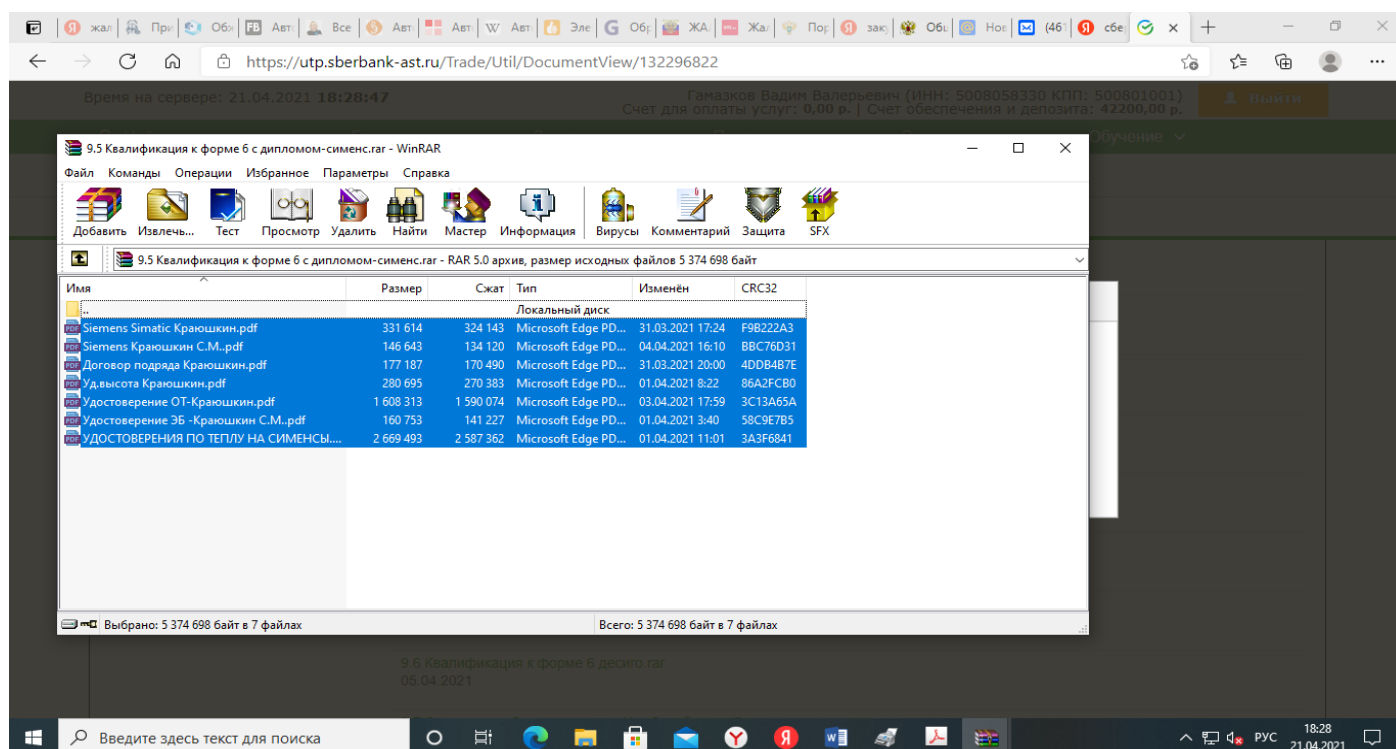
жал | При | Обз | FB Авт | Все | Авт | Авт | W Авт | Эле | G Обр | ЖА | Жал | Пор | зак | Обі | Нов | (46 | сбе | × | +

https://utp.sberbank-ast.ru/Trade/Util/DocumentView/132296822

Время на сервере: 21.04.2021 18:28:47

Гамазков Вадим Валерьевич (ИНН: 5008058330 КПП: 500801001)
Счет для оплаты услуг: 0,00 р. | Счет обеспечения и депозита: 42200,00 р.

Выйти

Обучение

9.5 Квалификация к форме 6 с дипломом-сименс.rar - WinRAR

Файл Команды Операции Избранное Параметры Справка

Добавить Извлечь... Тест Просмотр Удалить Найти Мастер Информация Вирусы Комментарий Защита SFX

9.5 Квалификация к форме 6 с дипломом-сименс.rar - RAR 5.0 архив, размер исходных файлов 5 374 698 байт

| Имя | Размер | Сжат | Тип | Изменён | CRC32 |
|---|---|---|---|---|---|
| .. | | | Локальный диск | | |
| Siemens Simatic Краюшкин.pdf | 331 614 | 324 143 | Microsoft Edge PD... | 31.03.2021 17:24 | F9B222A3 |
| Siemens Краюшкин С.М..pdf | 146 643 | 134 120 | Microsoft Edge PD... | 04.04.2021 16:10 | BBC76D31 |
| Договор подряда Краюшкин.pdf | 177 187 | 170 490 | Microsoft Edge PD... | 31.03.2021 20:00 | 4DDB4B7E |
| Уд.высота Краюшкин.pdf | 280 695 | 270 383 | Microsoft Edge PD... | 01.04.2021 8:22 | 86A2FCB0 |
| Удостоверение ОТ-Краюшкин.pdf | 1 608 313 | 1 590 074 | Microsoft Edge PD... | 03.04.2021 17:59 | 3C13A65A |
| Удостоверение ЭБ -Краюшкин С.М..pdf | 160 753 | 141 227 | Microsoft Edge PD... | 01.04.2021 3:40 | 58C9E7B5 |
| УДОСТОВЕРЕНИЯ ПО ТЕПЛУ НА СИМЕНСЫ.... | 2 669 493 | 2 587 362 | Microsoft Edge PD... | 01.04.2021 11:01 | 3A3F6841 |

Выбрано: 5 374 698 байт в 7 файлах

Всего: 5 374 698 байт в 7 файлах

9.6 Квалификация к форме 6 десиго.rar
05.04.2021

Введите здесь текст для поиска

РУС 18:28 21.04.2021